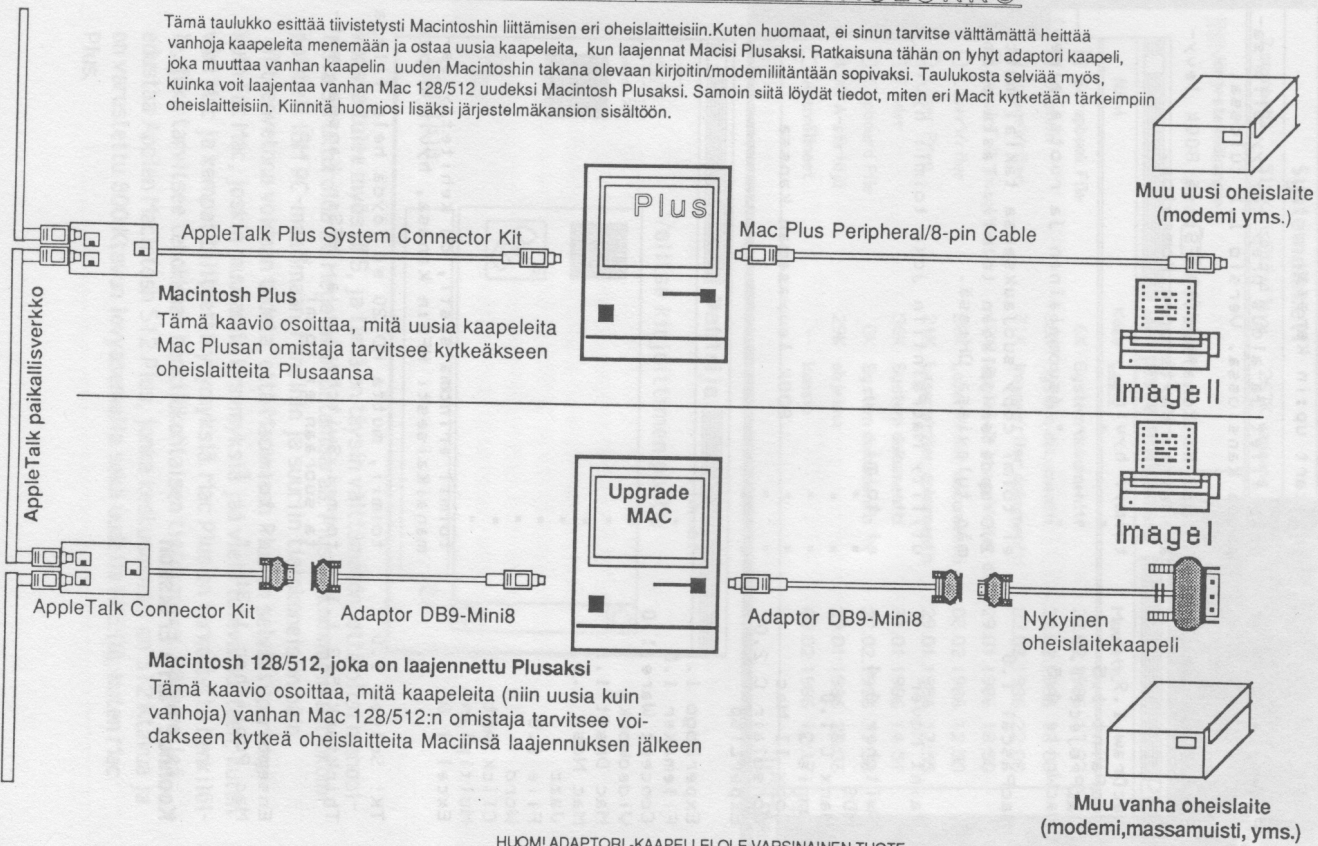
Tämä taulukko esittää tiivistetysti Macintoshin liittämisen eri oheislaitteisiin.Kuten huomaat, ei sinun tarvitse välttämättä heittää vanhoja kaapeleita menemään ja ostaa uusia kaapeleita, kun laajennat Macisi Plusaksi. Ratkaisuna tähän on lyhyt adaptori kaapeli, joka muuttaa vanhan kaapelin uuden Macintoshin takana olevaan kirjoitin/modemiliitäntään sopivaksi. Taulukosta selviää myös, kuinka voit laajentaa vanhan Mac 128/512 uudeksi Macintosh Plusaksi. Samoin siitä löydät tiedot, miten eri Macit kytketään tärkeimpiin oheislaitteisiin. Kiinnitä huomiosi lisäksi järjestelmäkansion sisältöön.

AppleTalk paikallisverkko

AppleTalk Plus System Connector Kit

Plus

Mac Plus Peripheral/8-pin Cable

Muu uusi oheislaite (modemi yms.)

Macintosh Plus
Tämä kaavio osoittaa, mitä uusia kaapeleita Mac Plusan omistaja tarvitsee kytkeäkseen oheislaitteita Plusaansa

ImageII

ImageI

Upgrade MAC

AppleTalk Connector Kit

Adaptor DB9-Mini8

Adaptor DB9-Mini8

Nykyinen oheislaitekaapeli

Macintosh 128/512, joka on laajennettu Plusaksi
Tämä kaavio osoittaa, mitä kaapeleita (niin uusia kuin vanhoja) vanhan Mac 128/512:n omistaja tarvitsee voidakseen kytkeä oheislaitteita Maciinsä laajennuksen jälkeen

Muu vanha oheislaite (modemi,massamuisti, yms.)

HUOM! ADAPTORI-KAAPELI EI OLE VARSINAINEN TUOTE